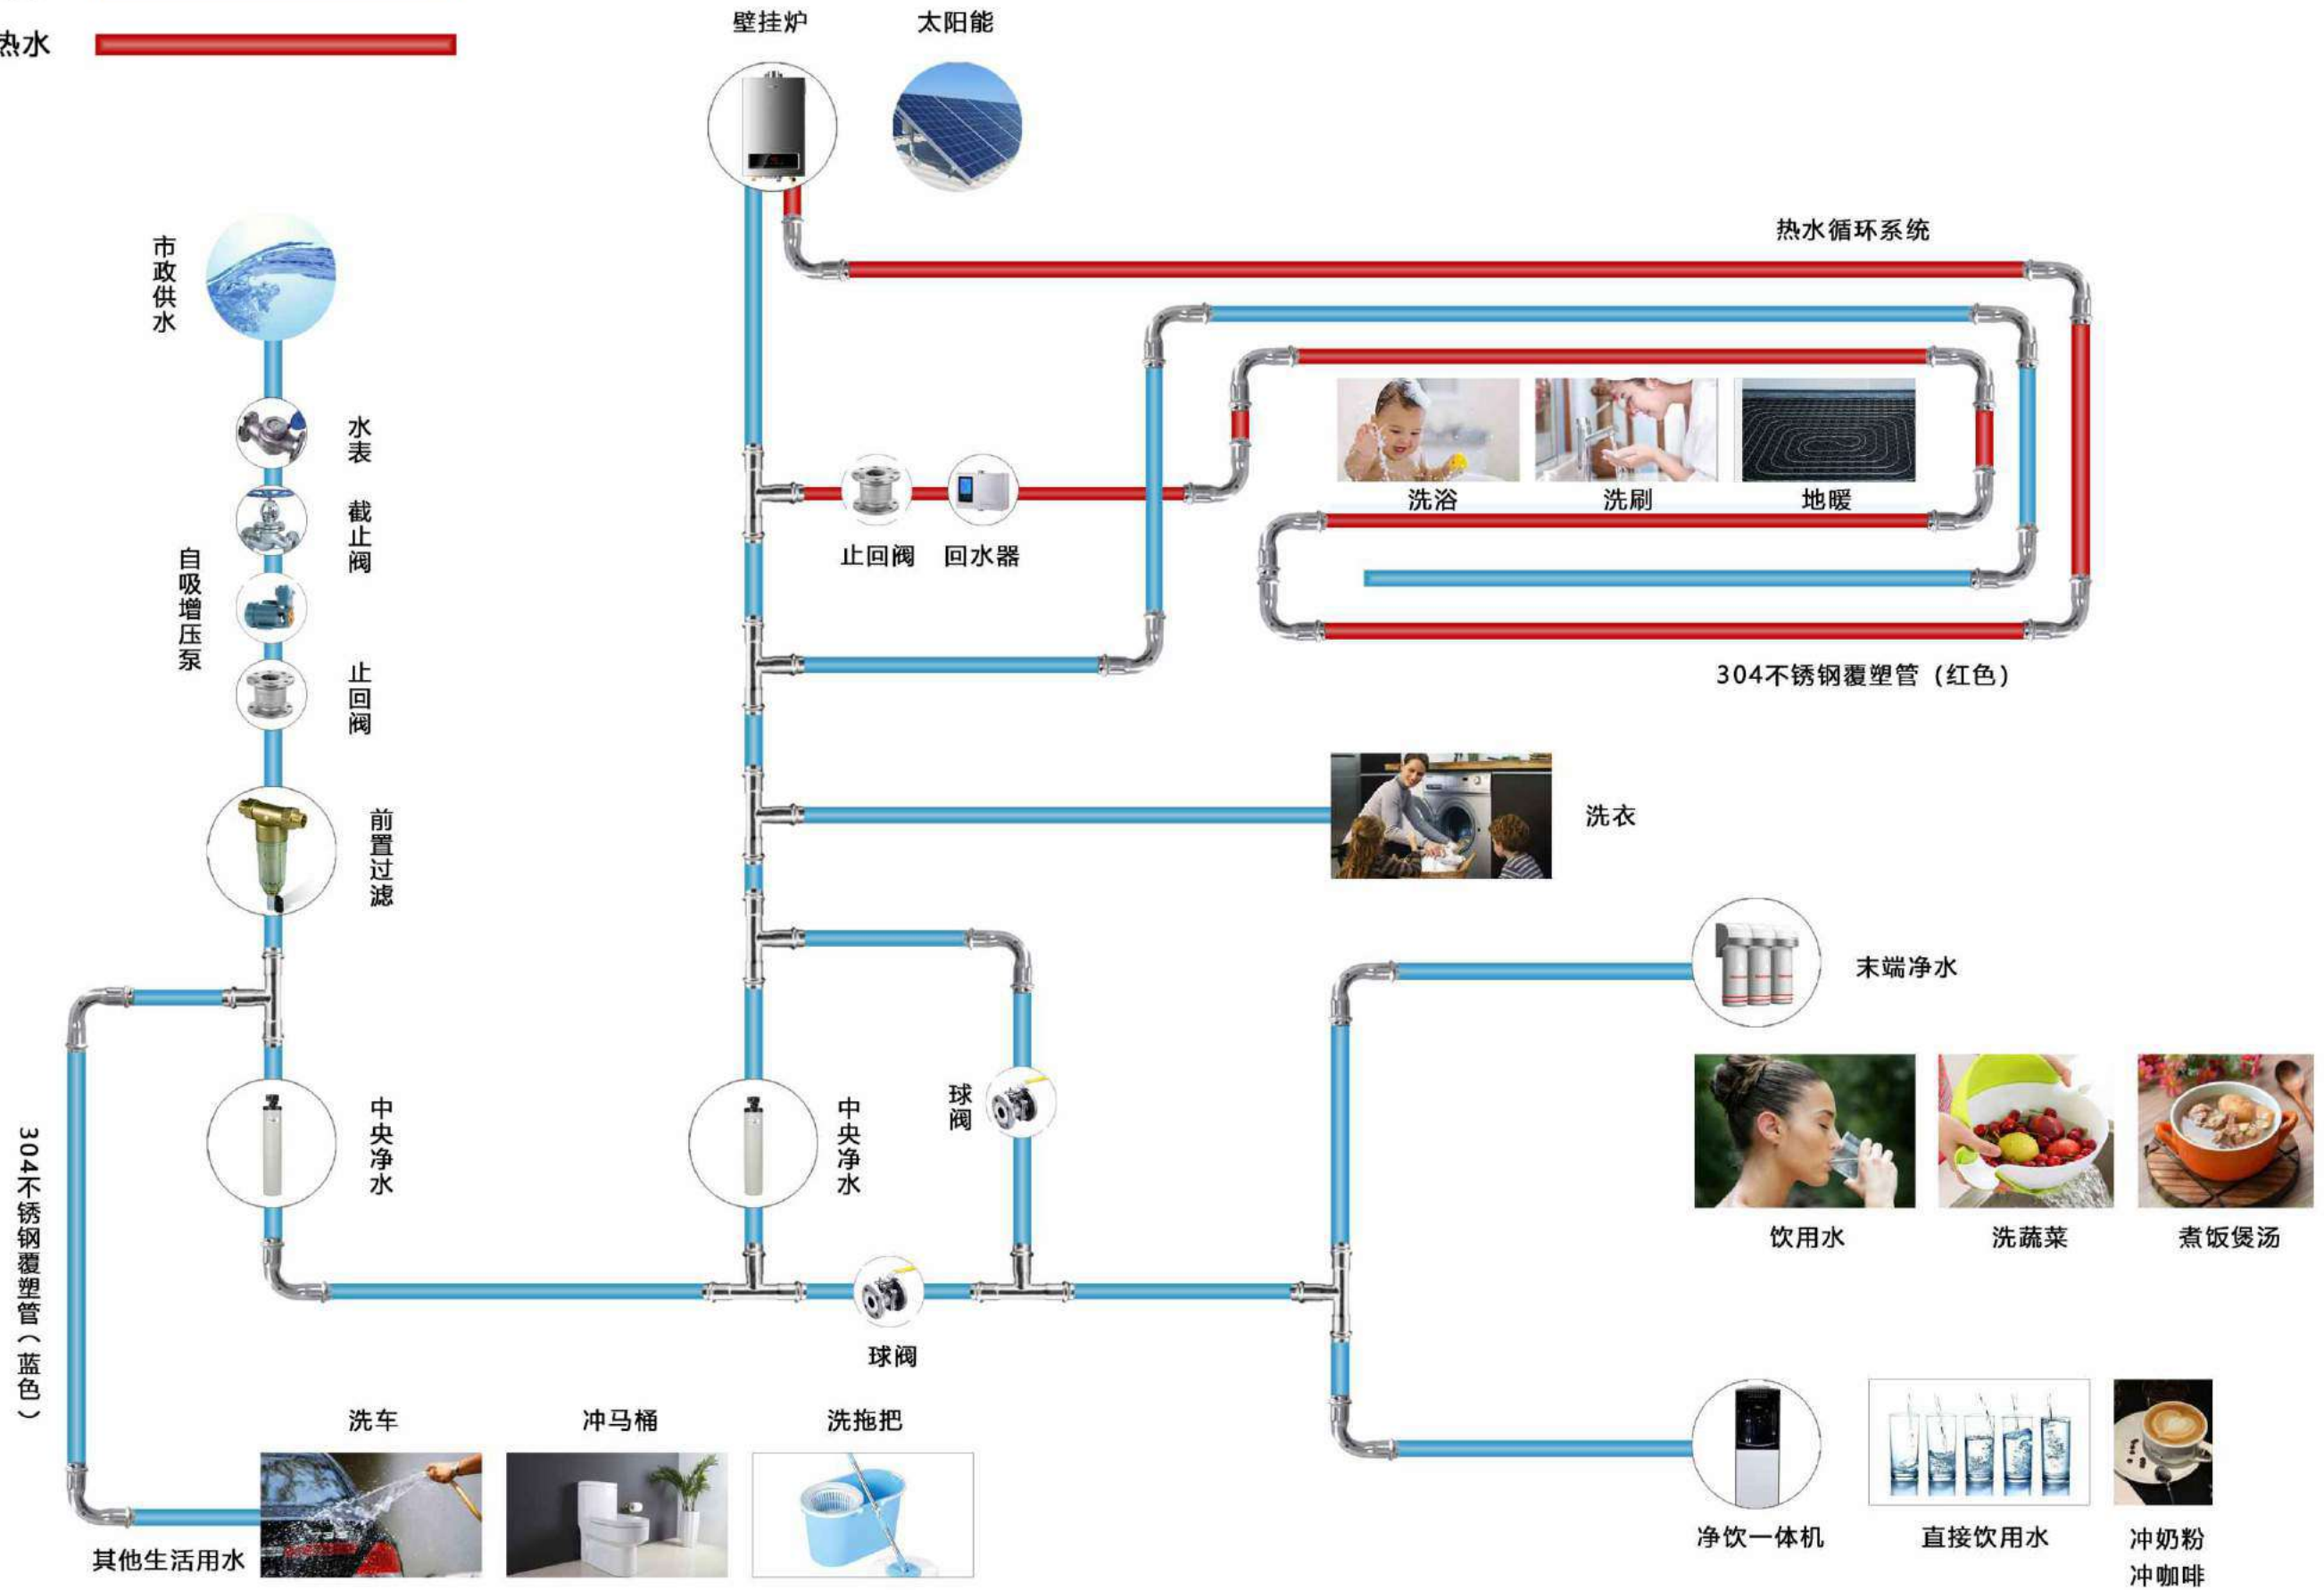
热水

壁挂炉

太阳能

市政供水

热水循环系统

水表

截止阀

自吸增压泵

止回阀

洗浴

洗刷

地暖

止回阀

回水器

304不锈钢覆塑管（红色）

前置过滤

洗衣

末端净水

中央净水

中央净水

球阀

304不锈钢覆塑管（蓝色）

饮用水

洗蔬菜

煮饭煲汤

球阀

洗车

冲马桶

洗拖把

其他生活用水

净饮一体机

直接饮用水

冲奶粉
冲咖啡